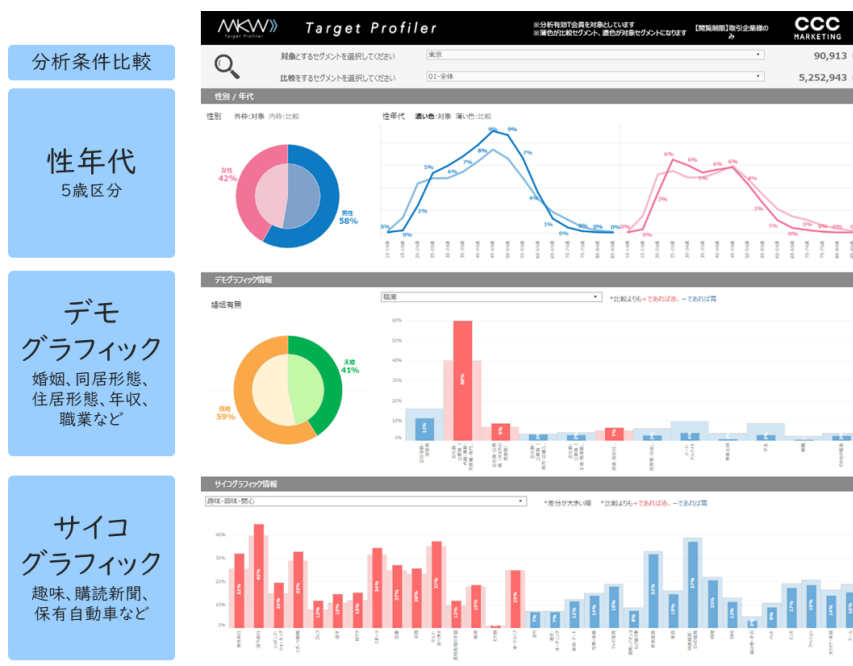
分析条件比較

性年代
5歳区分

デモ
グラフィック
婚姻、同居形態、住居形態、年収、職業など

サイコ
グラフィック
趣味、購読新聞、保有自動車など

MKW Target Profiler

Target Profiler

※分析有効T会員を対象としています
※薄色が比較セグメント、濃色が対象セグメントになります

【閲覧制限】取引企業様のみ

CCC MARKETING

対象とするセグメントを選択してください 東京 90,913
比較するセグメントを選択してください 01-全体 5,252,943

性別 / 年代

性別 外枠:対象 内枠:比較

女性 42%
男性 58%

性年代 濃い色:対象 薄い色:比較

0% 0% 2% 5% 6% 7% 8% 9% 9% 7% 4% 1% 0% 0% 0% 0%
0% 0% 6% 6% 6% 6% 1% 0% 0% 0% 0%

デモグラフィック情報

婚姻有無

未婚 41%
既婚 59%

職業

*比較よりも+であれば赤、−であれば青

60%
50%
40%
30%
20%
10%
0%

サイコグラフィック情報

趣味・興味・関心

*差分が大きい順 *比較よりも+であれば赤、−であれば青

40%
30%
20%
10%
0%